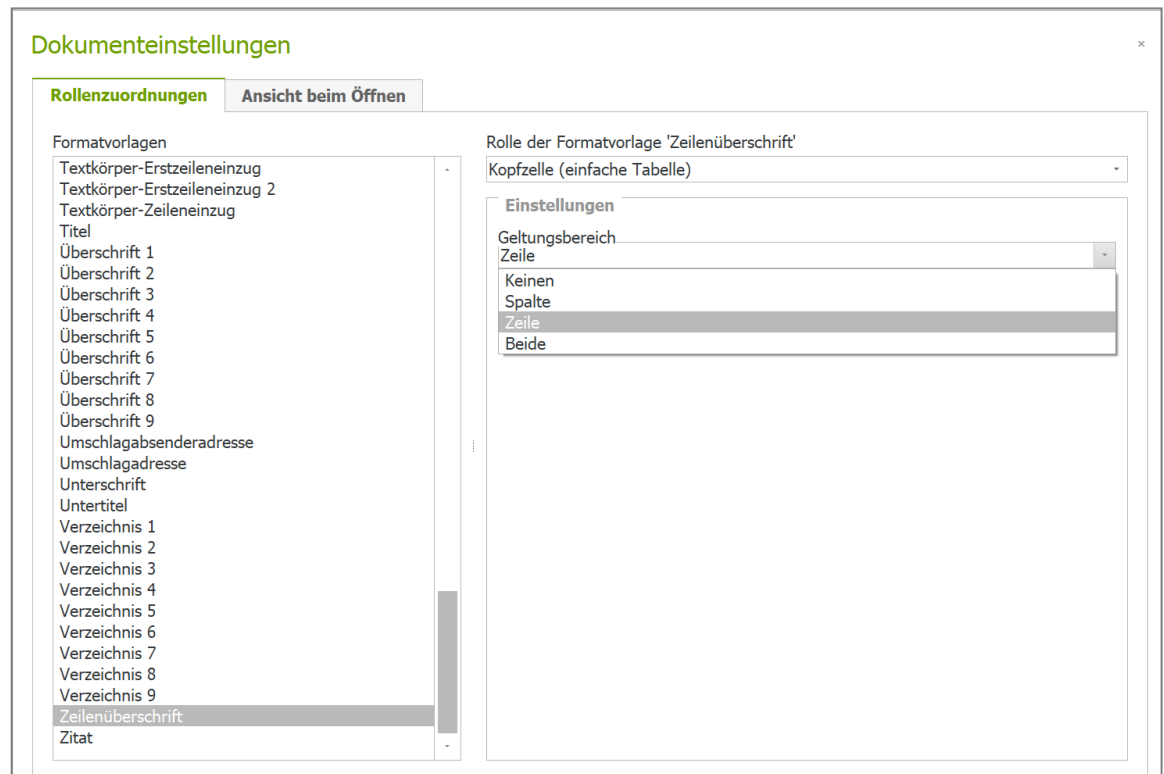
Dokumenteinstellungen

×

Rollenzuordnungen

Ansicht beim Öffnen

Formatvorlagen

Textkörper-Erstzeileneinzug
Textkörper-Erstzeileneinzug 2
Textkörper-Zeileneinzug
Titel
Überschrift 1
Überschrift 2
Überschrift 3
Überschrift 4
Überschrift 5
Überschrift 6
Überschrift 7
Überschrift 8
Überschrift 9
Umschlagabsenderadresse
Umschlagadresse
Unterschrift
Untertitel
Verzeichnis 1
Verzeichnis 2
Verzeichnis 3
Verzeichnis 4
Verzeichnis 5
Verzeichnis 6
Verzeichnis 7
Verzeichnis 8
Verzeichnis 9
Zeilenüberschrift
Zitat

Rolle der Formatvorlage 'Zeilenüberschrift'

Kopfzelle (einfache Tabelle)

Einstellungen

Geltungsbereich

Zeile

Keinen
Spalte
Zeile
Beide